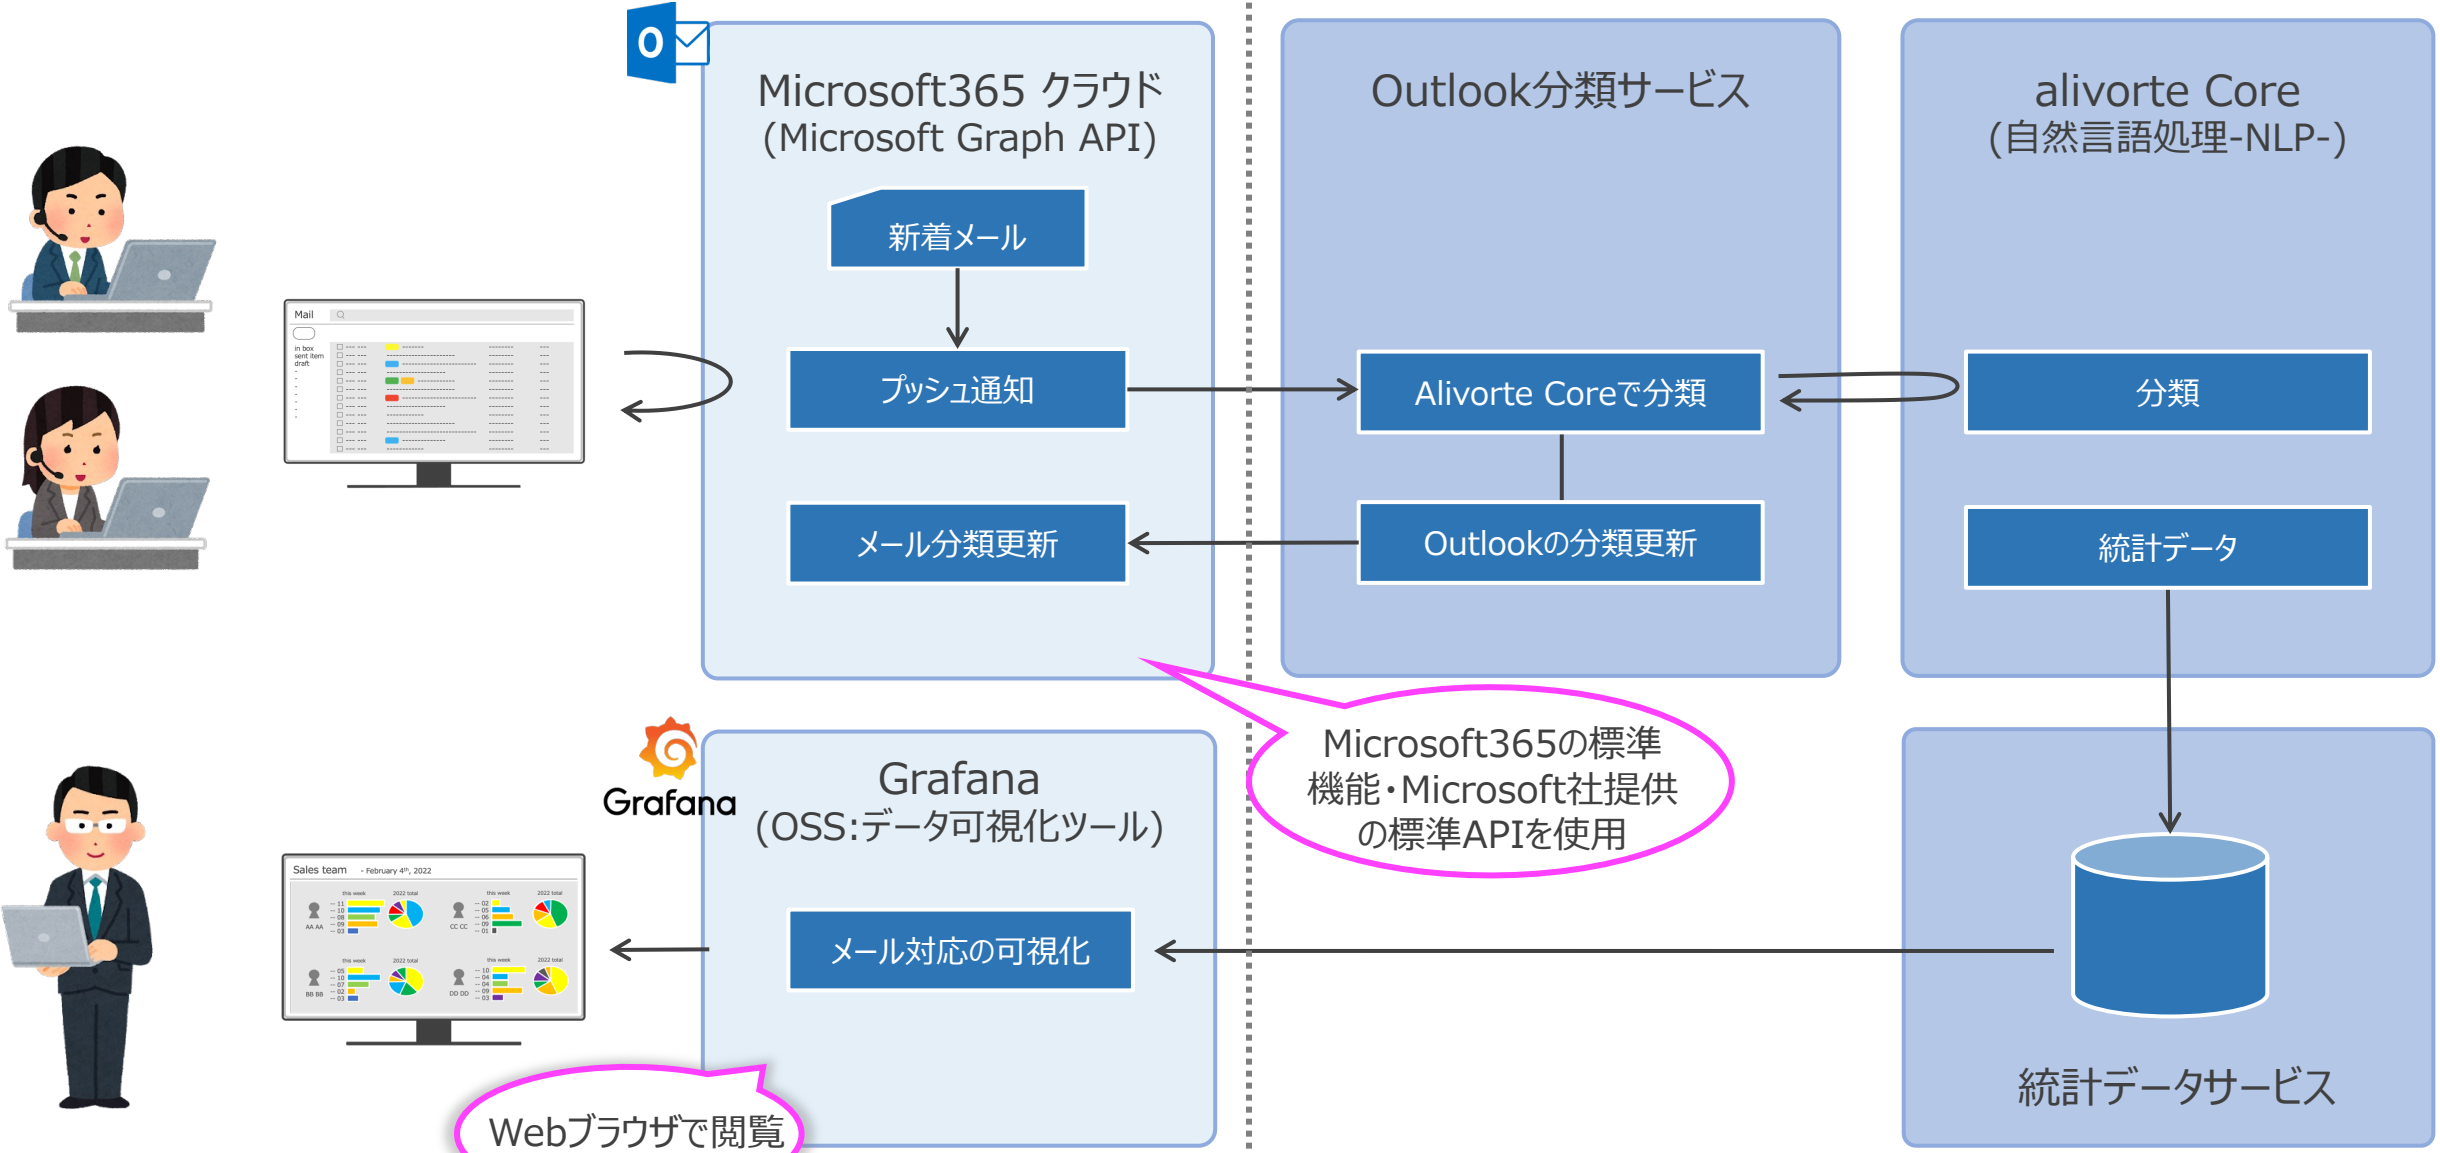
Microsoft365 クラウド
(Microsoft Graph API)

新着メール

プッシュ通知

メール分類更新

Outlook分類サービス

Alivorte Coreで分類

Outlookの分類更新

alivorte Core
(自然言語処理-NLP-)

分類

統計データ

Mail

in box
sent item
draft

Microsoft365の標準機能・Microsoft社提供の標準APIを使用

Grafana

Grafana
(OSS:データ可視化ツール)

メール対応の可視化

統計データサービス

Sales team - February 4th, 2022

this week
2022 total

AA AA
BB BB
CC CC
DD DD

Webブラウザで閲覧